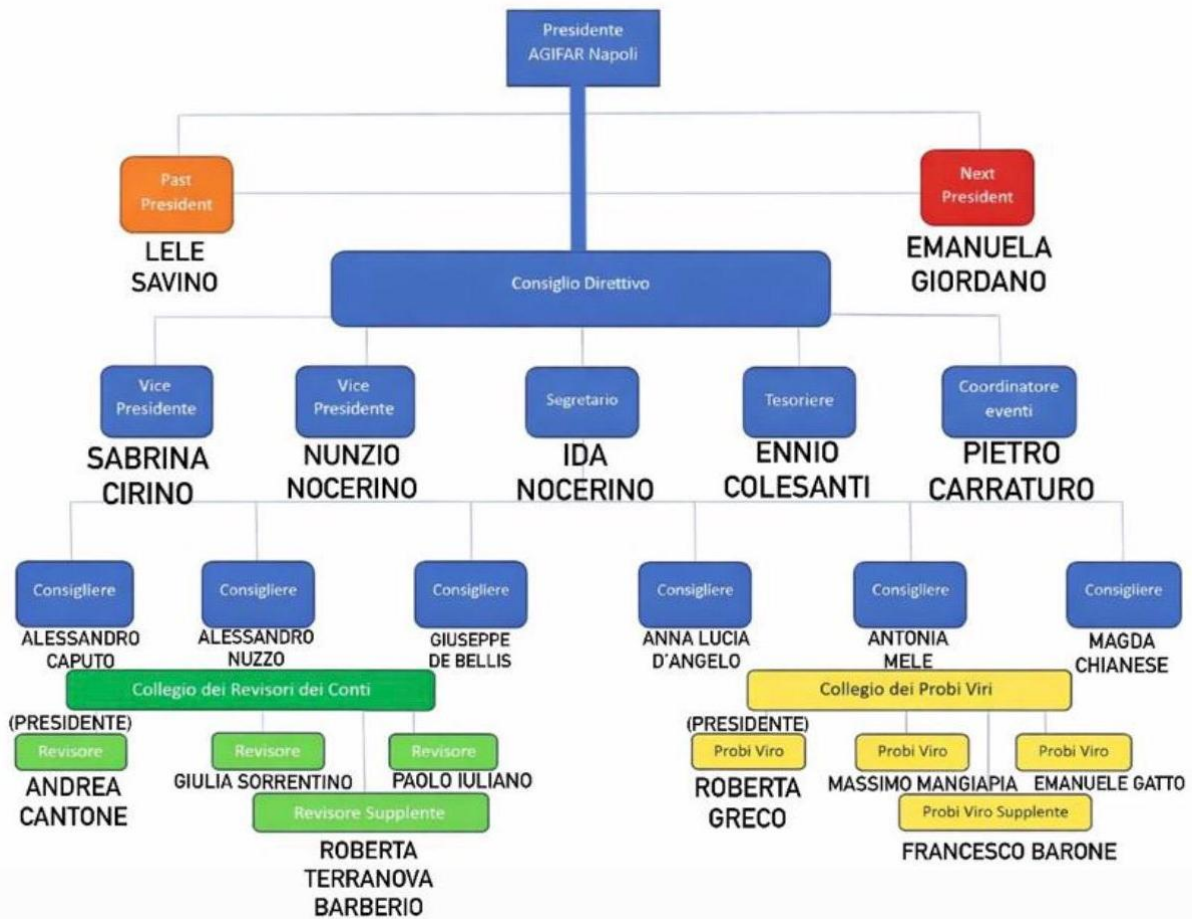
Presidente AGIFAR Napoli

Past President
LELE SAVINO

Next President
EMANUELA GIORDANO

Consiglio Direttivo

Vice Presidente
SABRINA CIRINO

Vice Presidente
NUNZIO NOCERINO

Segretario
IDA NOCERINO

Tesoriere
ENNIO COLESANTI

Coordinatore eventi
PIETRO CARRATURO

Consigliere
ALESSANDRO CAPUTO

Consigliere
ALESSANDRO NUZZO

Consigliere
GIUSEPPE DE BELLIS

Consigliere
ANNA LUCIA D'ANGELO

Consigliere
ANTONIA MELE

Consigliere
MAGDA CHIANESE

Collegio dei Revisori dei Conti

(PRESIDENTE)
Revisore
ANDREA CANTONE

Revisore
GIULIA SORRENTINO

Revisore
PAOLO IULIANO

Revisore Supplente
ROBERTA TERRANOVA BARBERIO

Collegio dei Probi Viri

(PRESIDENTE)
Probi Viro
ROBERTA GRECO

Probi Viro
MASSIMO MANGIAPIA

Probi Viro
EMANUELE GATTO

Probi Viro Supplente
FRANCESCO BARONE